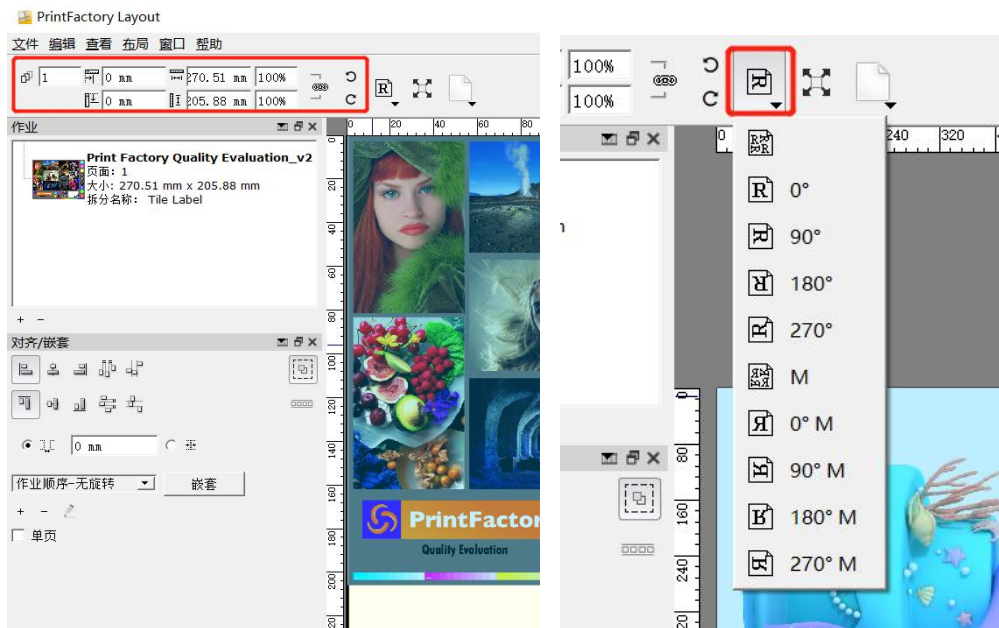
PrintFactory Layout

文件 编辑 查看 布局 窗口 帮助

1 0 mm 270.51 mm 100%
0 mm 205.88 mm 100%

作业

Print Factory Quality Evaluation_v2
页面: 1
大小: 270.51 mm x 205.88 mm
拆分名称: Tile Label

+ −

对齐/嵌套

0 mm

作业顺序-无旋转
嵌套

+ −

单页

20 40 60 80

20 40 60 80 100 120 140 160

PrintFactory
Quality Evaluation

100%
100%

240 320

0°
90°
180°
270°
M
0° M
90° M
180° M
270° M

80 160 240